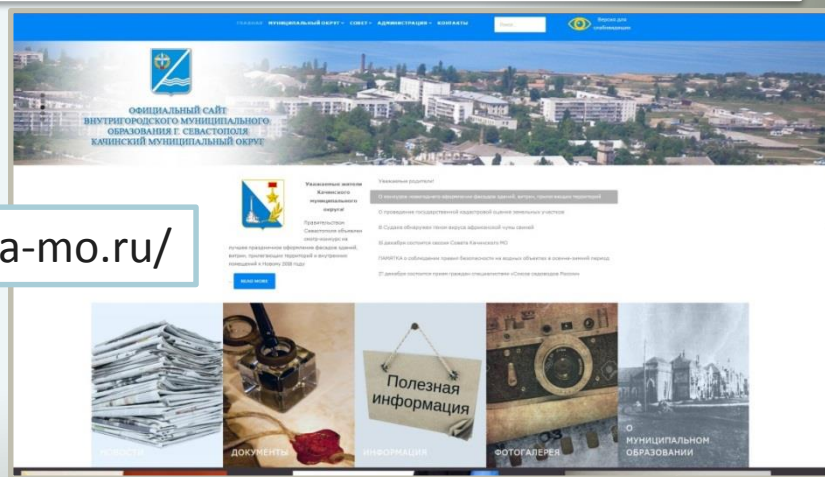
ГЛАВНАЯ МУНИЦИПАЛЬНЫЙ ОКРУГ СОВЕТ АДМИНИСТРАЦИЯ КОНТАКТЫ

Поиск

Версия для слабовидящих

ОФИЦИАЛЬНЫЙ САЙТ ВНУТРИГОРОДСКОГО МУНИЦИПАЛЬНОГО ОБРАЗОВАНИЯ Г. СЕВАСТОПОЛЯ КАЧИНСКИЙ МУНИЦИПАЛЬНЫЙ ОКРУГ

a-mo.ru/

Уважаемые жители Качинского муниципального округа!

Правительством Севастополя объявлен смотр-конкурс на лучшее праздничное оформление фасадов зданий, витрин, прилегающих территорий и внутренних помещений к Новому 2018 году

READ MORE

Уважаемые родители!

О конкурсе новогоднего оформления фасадов зданий, витрин, прилегающих территорий

О проведении государственной кадастровой оценки земельных участков

В Судаке обнаружен вирус африканской чумы свиней

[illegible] декабря состоится сессия Совета Качинского МО

ПАМЯТКА о соблюдении правил безопасности на водных объектах в осенне-зимний период

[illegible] декабря состоится прием граждан специалистами «Союза садоводов России»

Полезная информация

НОВОСТИ

ДОКУМЕНТЫ

ИНФОРМАЦИЯ

ФОТОГАЛЕРЕЯ

О МУНИЦИПАЛЬНОМ ОБРАЗОВАНИИ